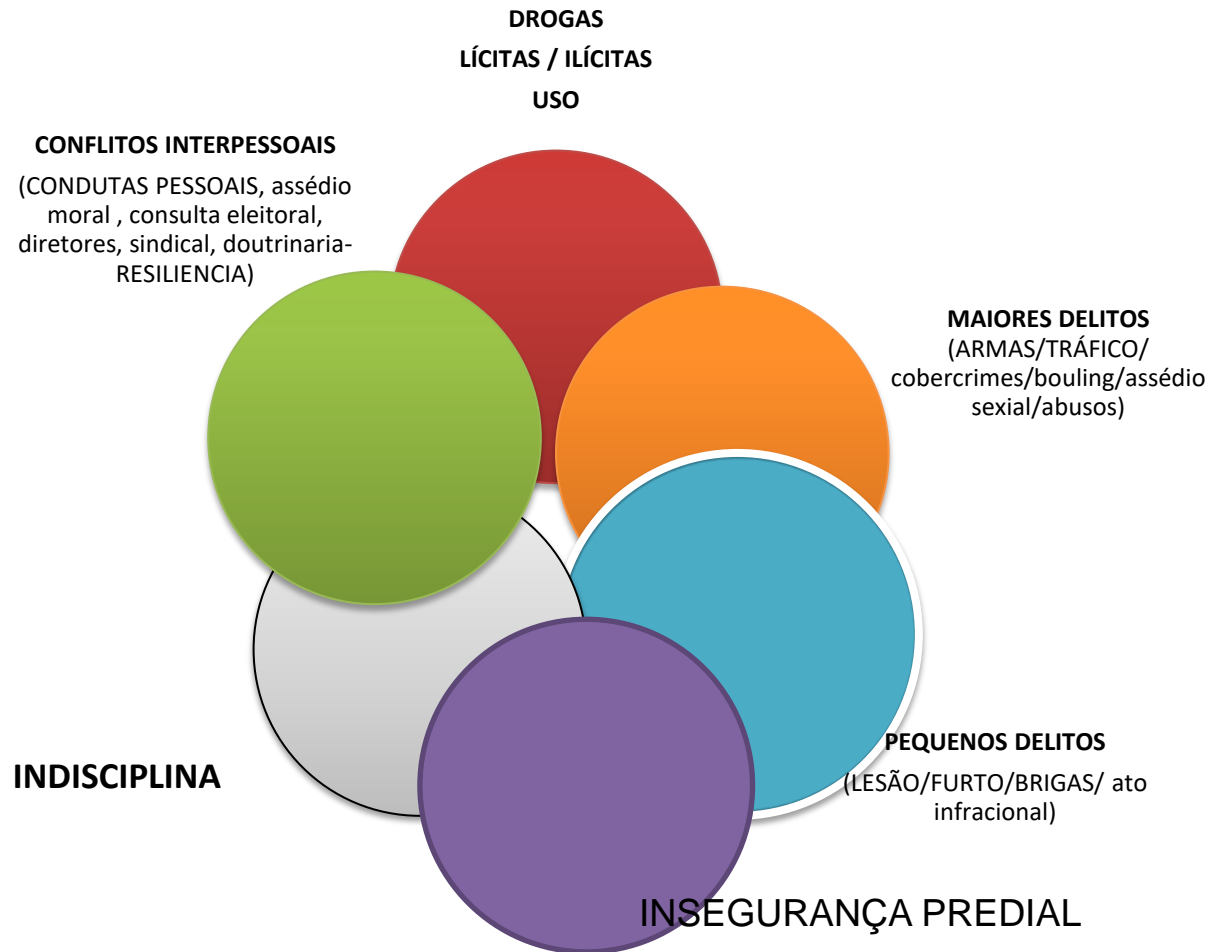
DROGAS
LÍCITAS / ILÍCITAS
USO

CONFLITOS INTERPESSOAIS
(CONDUTAS PESSOAIS, assédio moral , consulta eleitoral, diretores, sindical, doutrinaria-RESILIENCIA)

MAIORES DELITOS
(ARMAS/TRÁFICO/ cobercrimes/bouling/assédio sexial/abusos)

PEQUENOS DELITOS
(LESÃO/FURTO/BRIGAS/ ato infracional)

INDISCIPLINA

INSEGURANÇA PREDIAL